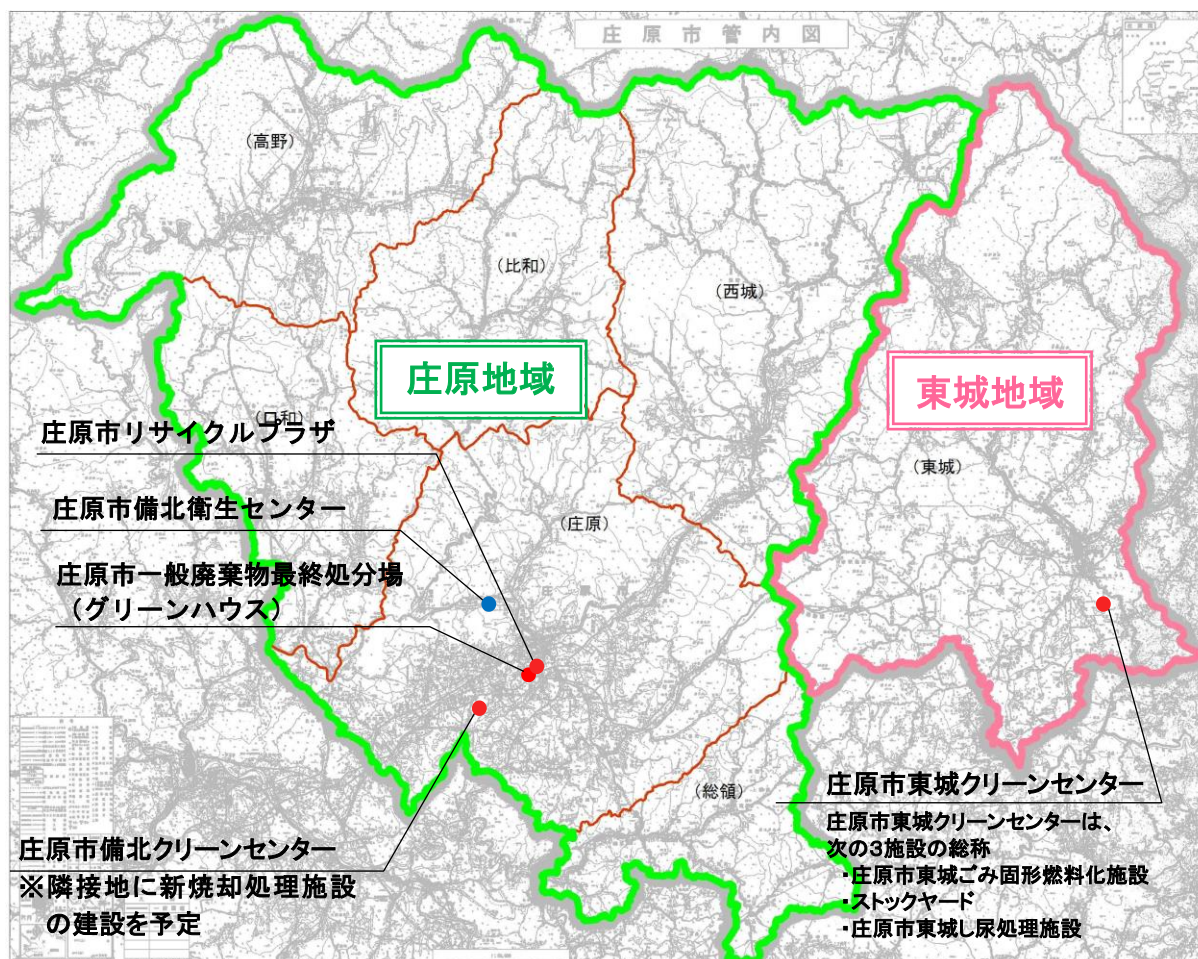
庄原市管内図

（高野）

（比和）

（西城）

庄原地域

東城地域

（口和）

（東城）

庄原市リサイクルプラザ

庄原市備北衛生センター

（庄原）

庄原市一般廃棄物最終処分場
（グリーンハウス）

（総領）

庄原市東城クリーンセンター

庄原市東城クリーンセンターは、
次の3施設の総称
・庄原市東城ごみ固形燃料化施設
・ストックヤード
・庄原市東城し尿処理施設

庄原市備北クリーンセンター
※隣接地に新焼却処理施設
の建設を予定